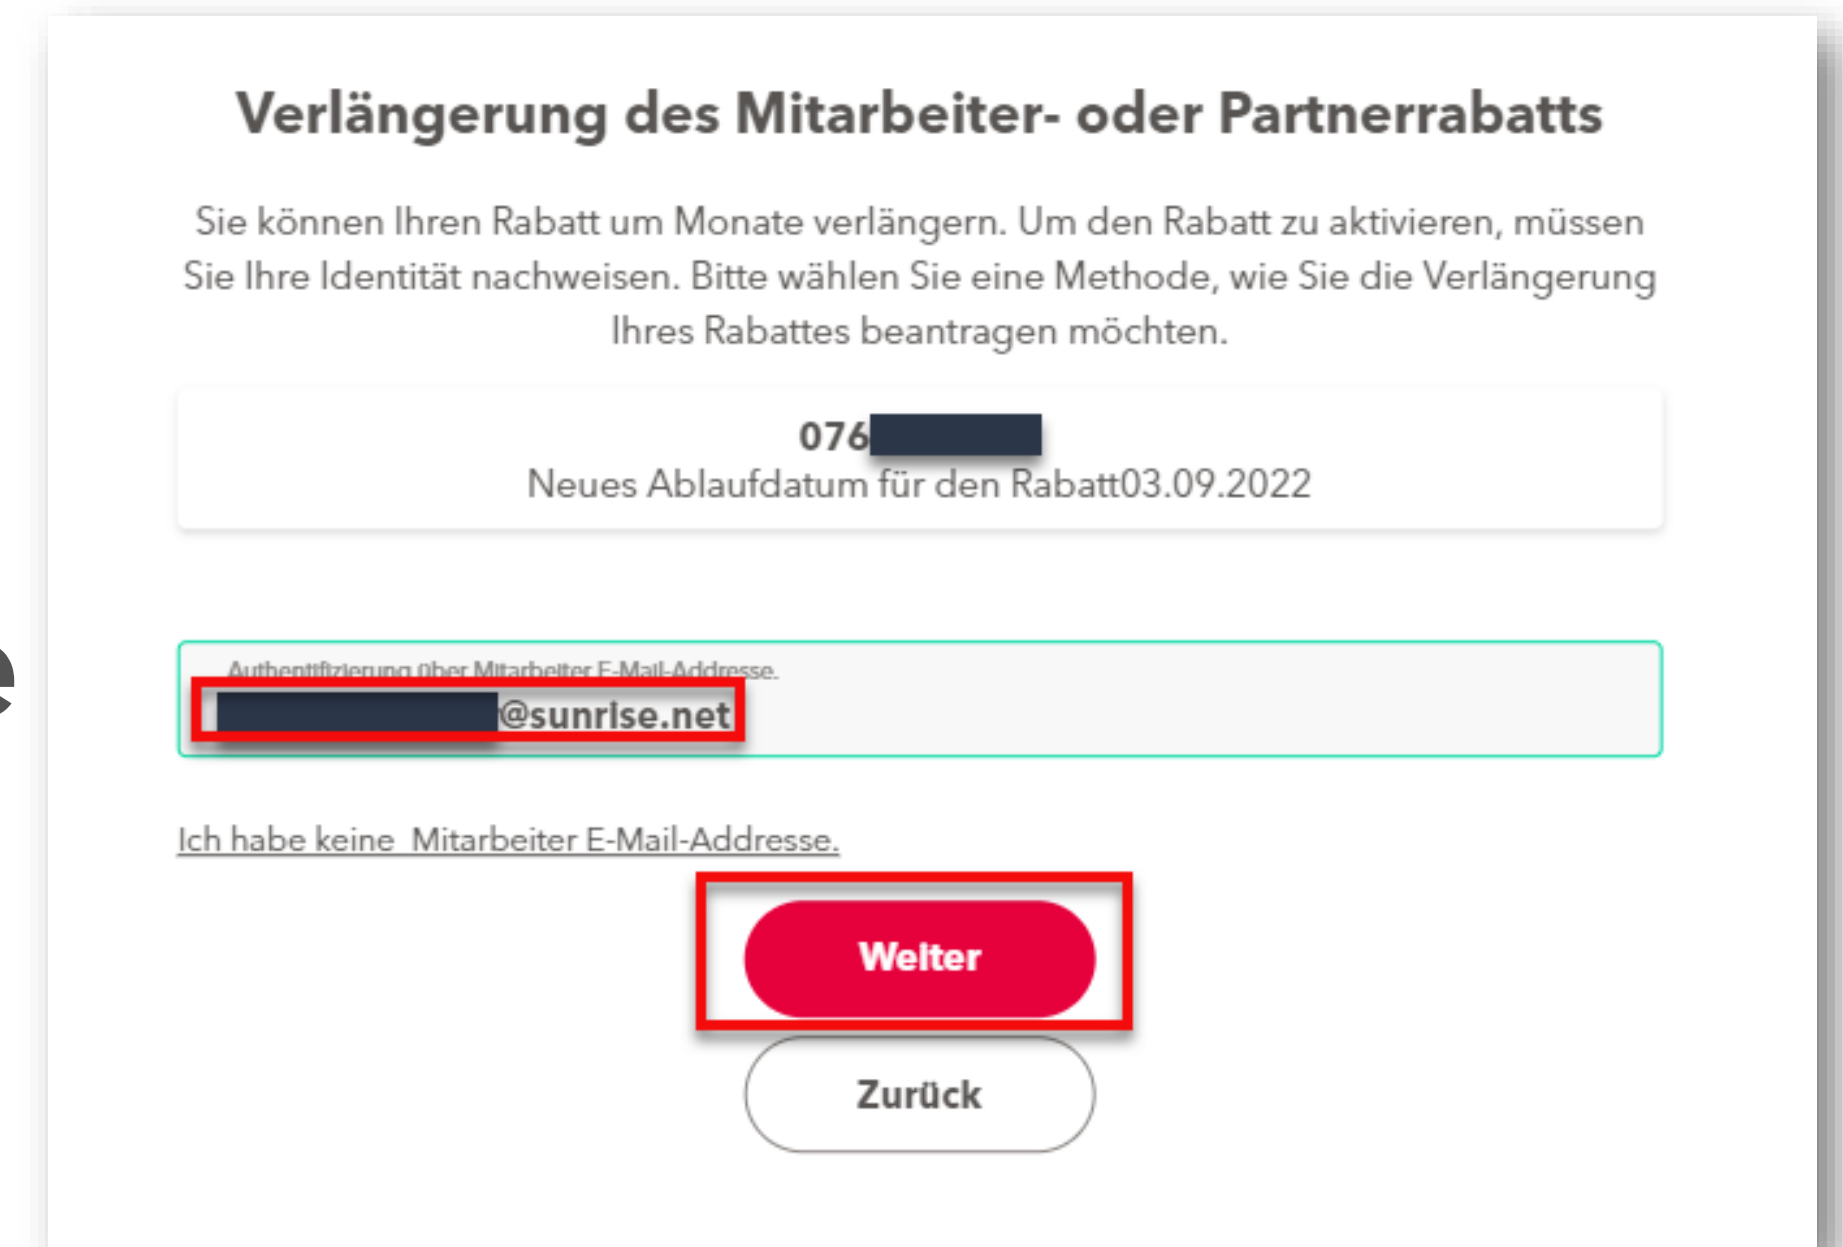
Verlängerung des Mitarbeiter- oder Partnerrabatts

Sie können Ihren Rabatt um Monate verlängern. Um den Rabatt zu aktivieren, müssen Sie Ihre Identität nachweisen. Bitte wählen Sie eine Methode, wie Sie die Verlängerung Ihres Rabattes beantragen möchten.

076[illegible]
Neues Ablaufdatum für den Rabatt03.09.2022

Authentifizierung über Mitarbeiter E-Mail-Addresse.
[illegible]@sunrise.net

Ich habe keine Mitarbeiter E-Mail-Addresse.

Weiter

Zurück